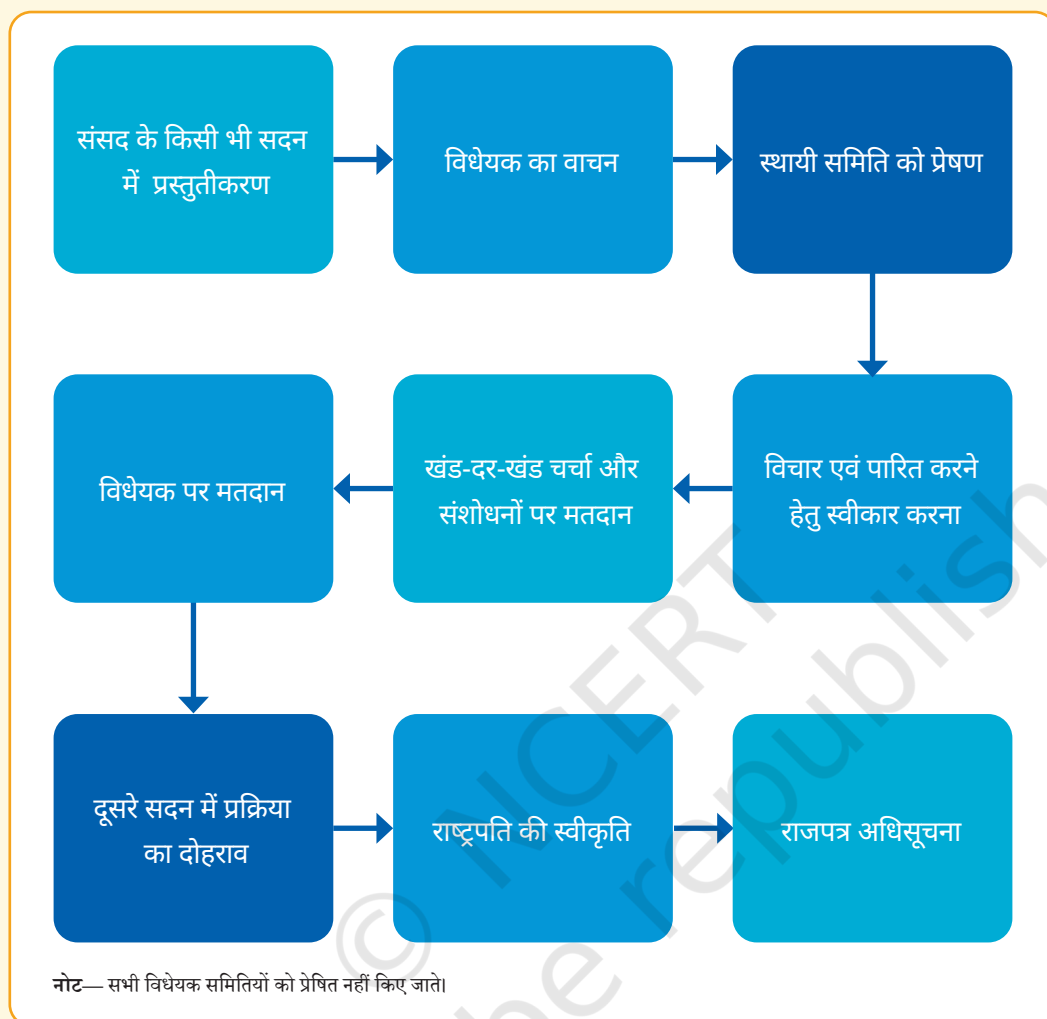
संसद के किसी भी सदन में प्रस्तुतीकरण

विधेयक का वाचन

स्थायी समिति को प्रेषण

विचार एवं पारित करने हेतु स्वीकार करना

खंड-दर-खंड चर्चा और संशोधनों पर मतदान

विधेयक पर मतदान

दूसरे सदन में प्रक्रिया का दोहराव

राष्ट्रपति की स्वीकृति

राजपत्र अधिसूचना

नोट— सभी विधेयक समितियों को प्रेषित नहीं किए जाते।

© NCERT not to be republished